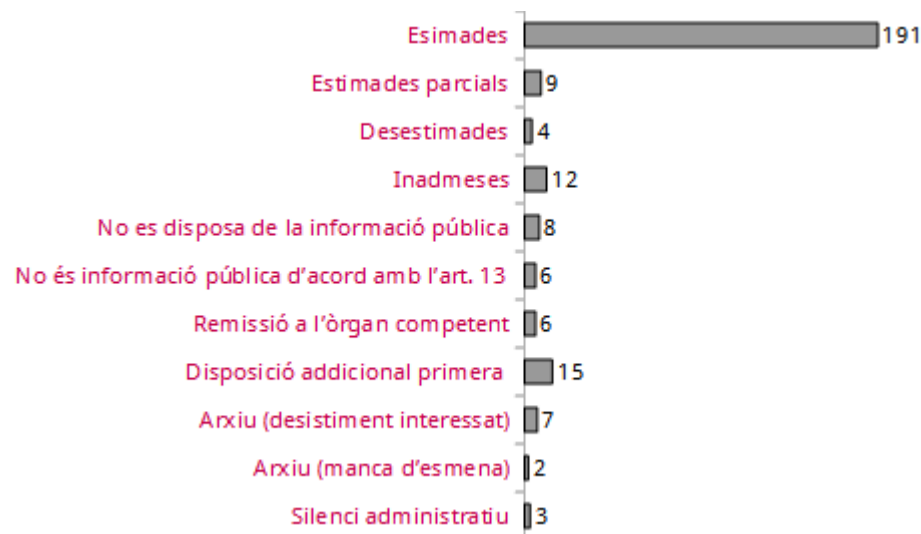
Esimades 191
Estimades parcials 9
Desestimades 4
Inadmeses 12
No es disposa de la informació pública 8
No és informació pública d'acord amb l'art. 13 6
Remissió a l'òrgan competent 6
Disposició addicional primera 15
Arxiu (desistiment interessat) 7
Arxiu (manca d'esmena) 2
Silenci administratiu 3